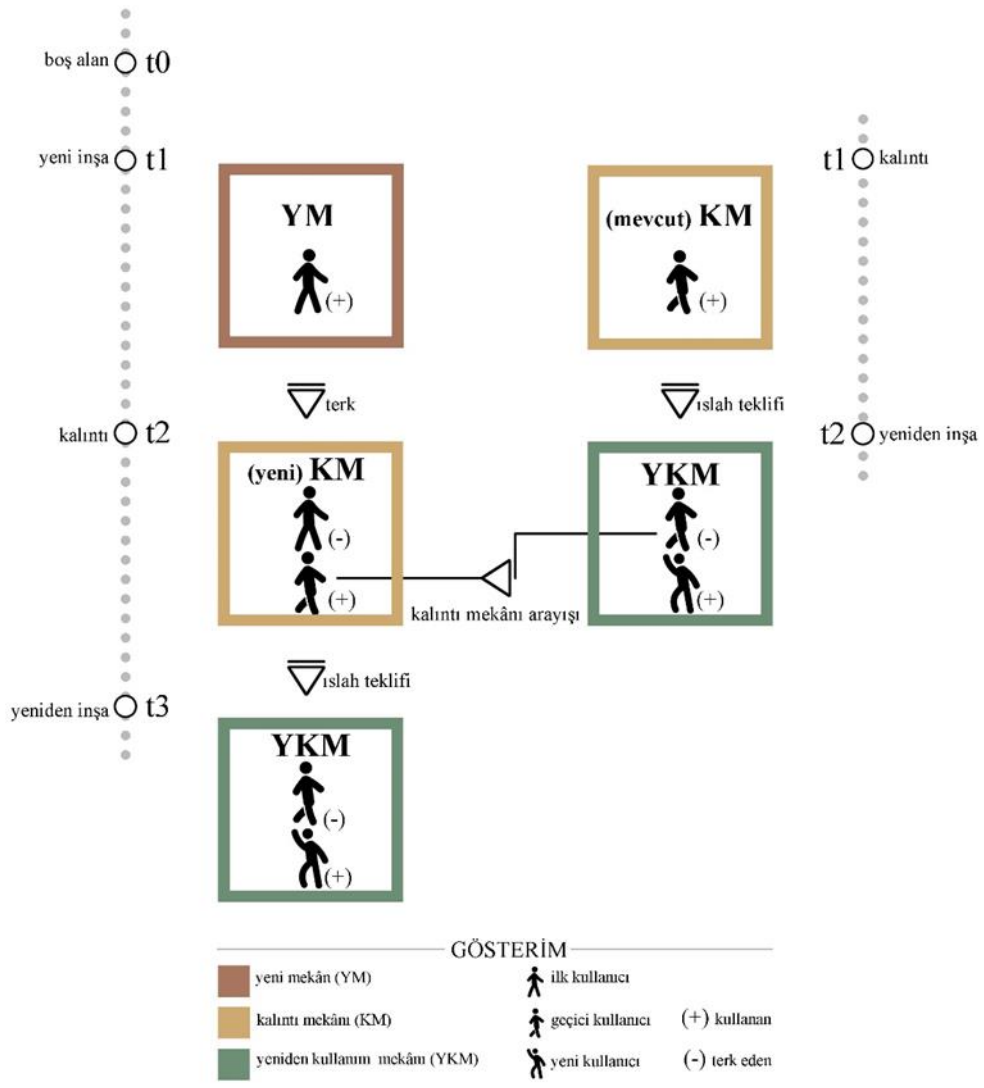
boş alan t0

yeni inşa t1

kalıntı t2

yeniden inşa t3

YM

(+)

terk

(yeni) KM

(-)

(+)

ıslah teklifi

YKM

(-)

(+)

t1 kalıntı

t2 yeniden inşa

(mevcut) KM

(+)

ıslah teklifi

YKM

(-)

(+)

kalıntı mekânı arayışı

GÖSTERİM

yeni mekân (YM)

kalıntı mekânı (KM)

yeniden kullanım mekânı (YKM)

ilk kullanıcı

geçici kullanıcı

yeni kullanıcı

(+) kullanan

(-) terk eden